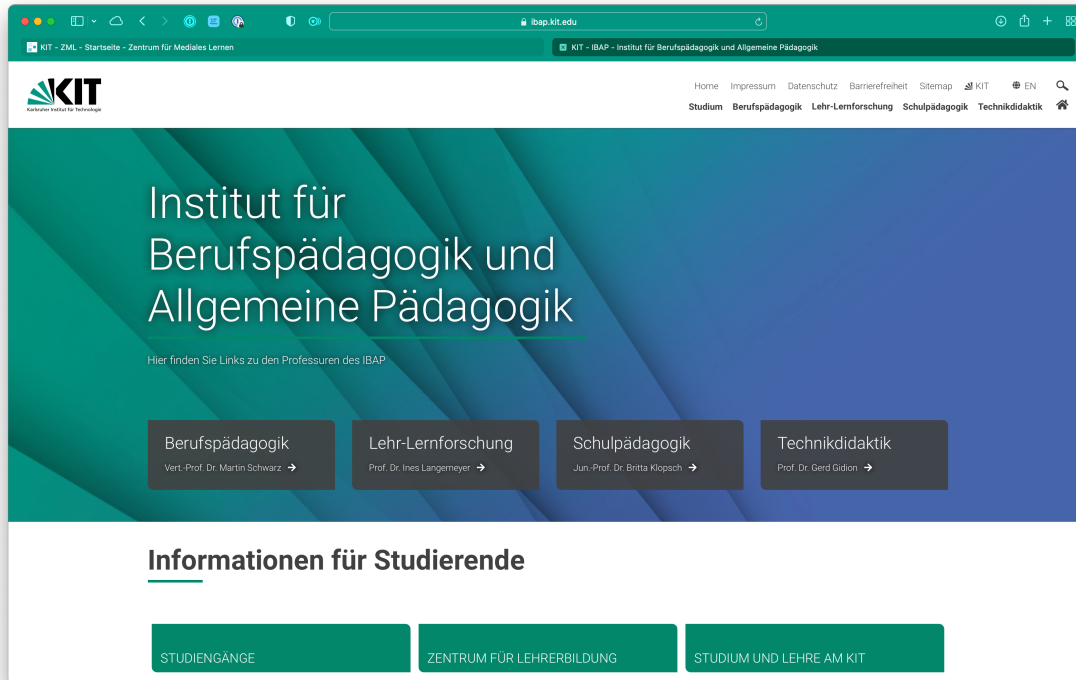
ibap.kit.edu

KIT - ZML - Startseite - Zentrum für Mediales Lernen

KIT - IBAP - Institut für Berufspädagogik und Allgemeine Pädagogik

KIT
Karlsruher Institut für Technologie

Home Impressum Datenschutz Barrierefreiheit Sitemap KIT EN

Studium Berufspädagogik Lehr-Lernforschung Schulpädagogik Technikdidaktik

Institut für Berufspädagogik und Allgemeine Pädagogik

Hier finden Sie Links zu den Professuren des IBAP

Berufspädagogik
Vert.-Prof. Dr. Martin Schwarz

Lehr-Lernforschung
Prof. Dr. Ines Langemeyer

Schulpädagogik
Jun.-Prof. Dr. Britta Klopsch

Technikdidaktik
Prof. Dr. Gerd Gidion

Informationen für Studierende

STUDIENGÄNGE

ZENTRUM FÜR LEHRERBILDUNG

STUDIUM UND LEHRE AM KIT